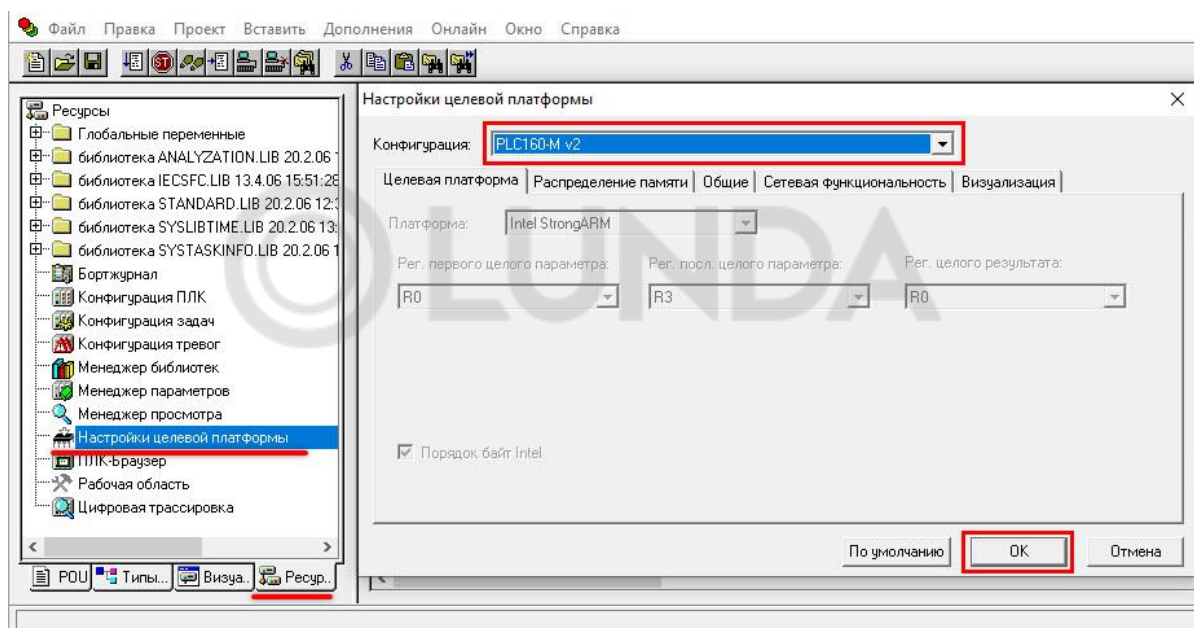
Файл Правка Проект Вставить Дополнения Онлайн Окно Справка

Ресурсы
Глобальные переменные
библиотека ANALYZATION.LIB 20.2.06 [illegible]
библиотека IECSFC.LIB 13.4.06 15:51:28
библиотека STANDARD.LIB 20.2.06 12:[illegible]
библиотека SYSLIBTIME.LIB 20.2.06 13:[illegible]
библиотека SYSTASKINFO.LIB 20.2.06 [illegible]
Бортжурнал
Конфигурация ПЛК
Конфигурация задач
Конфигурация тревог
Менеджер библиотек
Менеджер параметров
Менеджер просмотра
Настройки целевой платформы
ПЛК-Браузер
Рабочая область
Цифровая трассировка

POU | Типы... | Визуа... | Ресур...

Настройки целевой платформы

Конфигурация: PLC160-M v2

Целевая платформа | Распределение памяти | Общие | Сетевая функциональность | Визуализация

Платформа: Intel StrongARM

Рег. первого целого параметра: R0
Рег. посл. целого параметра: R3
Рег. целого результата: R0

Порядок байт Intel

По умолчанию | OK | Отмена

LUNDA